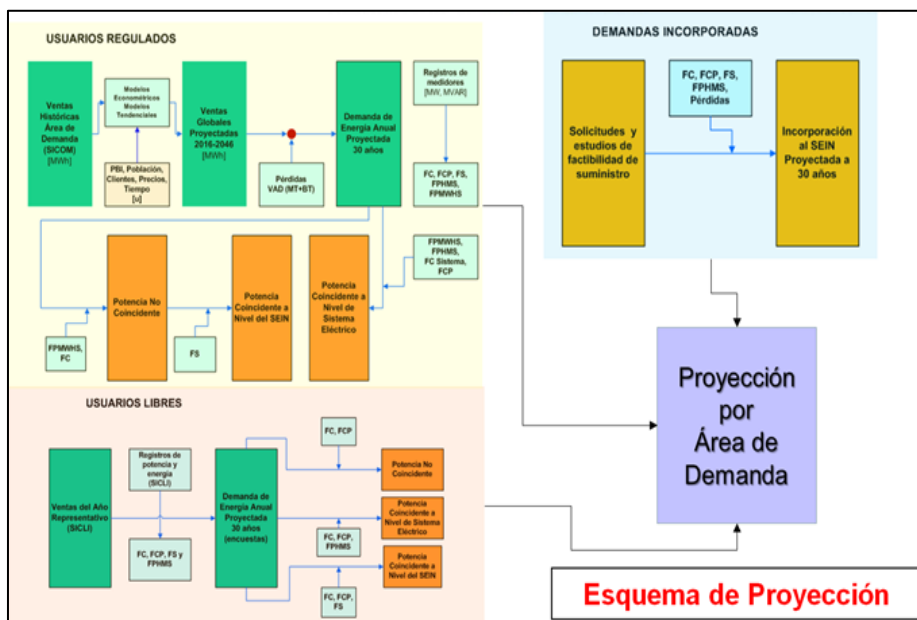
USUARIOS REGULADOS

Ventas Históricas Área de Demanda (SICOM) [MWh]

Modelos Econométricos Modelos Tendenciales

PBI, Población, Clientes, Precios, Tiempo [u]

Ventas Globales Proyectadas 2016-2046 [MWh]

Pérdidas VAD (MT+BT)

Demanda de Energía Anual Proyectada 30 años

Registros de medidores [MW, MVAR]

FC, FCP, FS, FPHMS, FPMWHS

Potencia No Coincidente

Potencia Coincidente a Nivel del SEIN

Potencia Coincidente a Nivel de Sistema Eléctrico

FPMWHS, FPHMS, FC Sistema, FCP

FPMWHS, FC

FS

DEMANDAS INCORPORADAS

Solicitudes y estudios de factibilidad de suministro

FC, FCP, FS, FPHMS, Pérdidas

Incorporación al SEIN Proyectada a 30 años

Proyección por Área de Demanda

USUARIOS LIBRES

Ventas del Año Representativo (SICLI)

Registros de potencia y energía (SICLI)

FC, FCP, FS y FPHMS

Demanda de Energía Anual Proyectada 30 años (encuestas)

FC, FCP

Potencia No Coincidente

Potencia Coincidente a Nivel de Sistema Eléctrico

FC, FCP, FPHMS

Potencia Coincidente a Nivel del SEIN

FC, FCP, FS

Esquema de Proyección